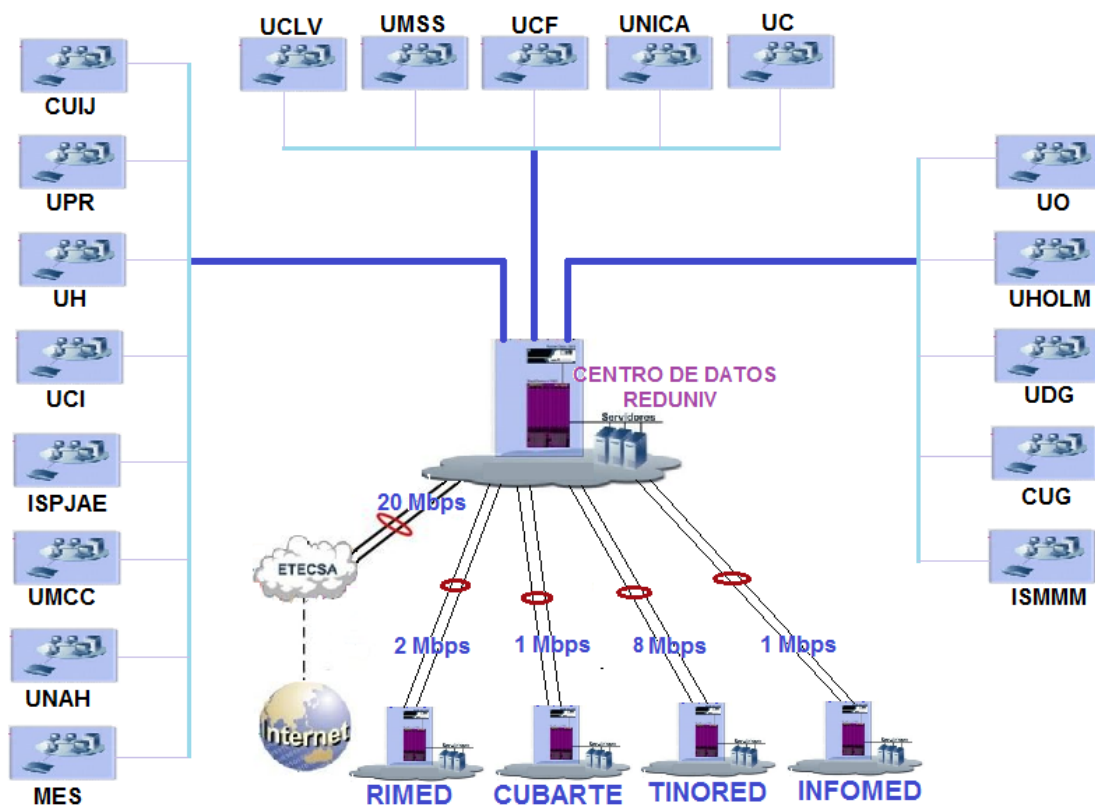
UCLV
UMSS
UCF
UNICA
UC

CUIJ
UPR
UH
UCI
ISPJAE
UMCC
UNAH
MES

UO
UHOLM
UDG
CUG
ISMMM

CENTRO DE DATOS
REDUNIV
Servidores

20 Mbps
ETECSA
Internet

2 Mbps
1 Mbps
8 Mbps
1 Mbps

RIMED
CUBARTE
TINORED
INFOMED